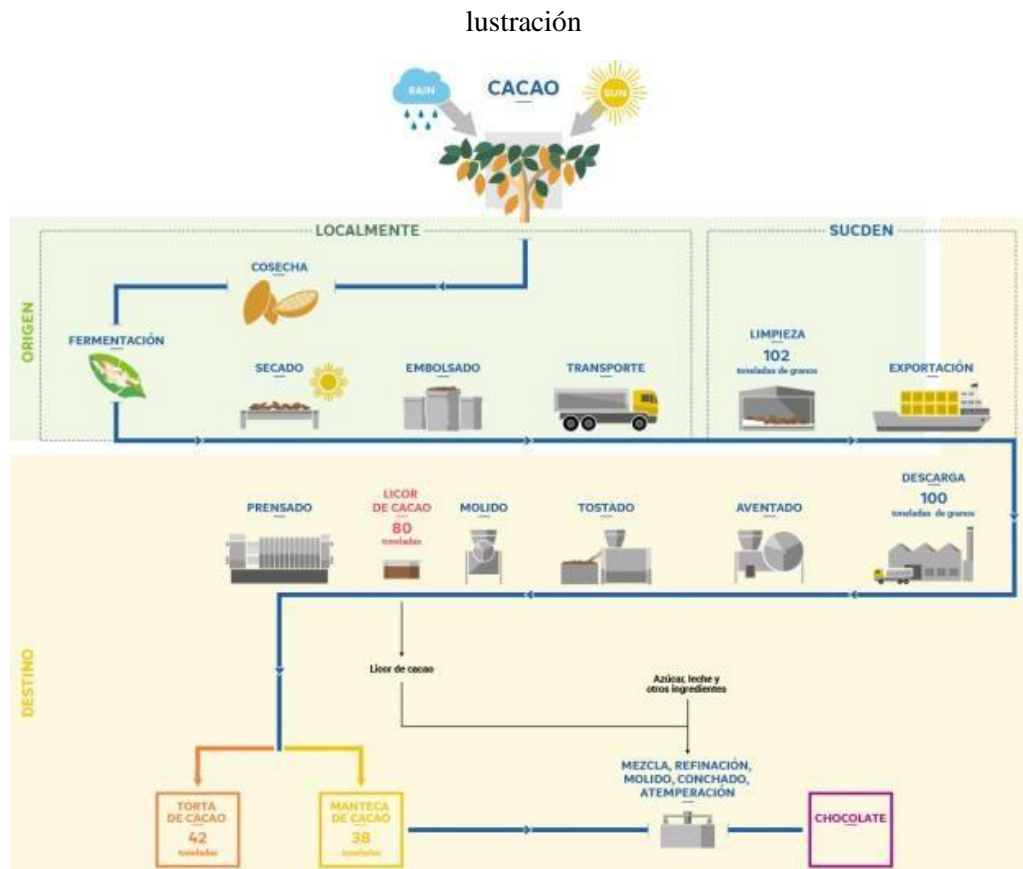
lustración

CACAO

RAIN

SUN

LOCALMENTE

SUCDEN

ORIGEN

COSECHA

FERMENTACIÓN

SECADO

EMBOLSADO

TRANSPORTE

LIMPIEZA
102
toneladas de granos

EXPORTACIÓN

DESCARGA
100
toneladas de granos

PRENSADO

LICOR DE CACAO
80
toneladas

MOLIDO

TOSTADO

AVENTADO

DESTINO

Licor de cacao

Azúcar, leche y otros ingredientes

MEZCLA, REFINACIÓN, MOLIDO, CONCHADO, ATEMPERACIÓN

TORTA DE CACAO
42
toneladas

MANTECA DE CACAO
38
toneladas

CHOCOLATE